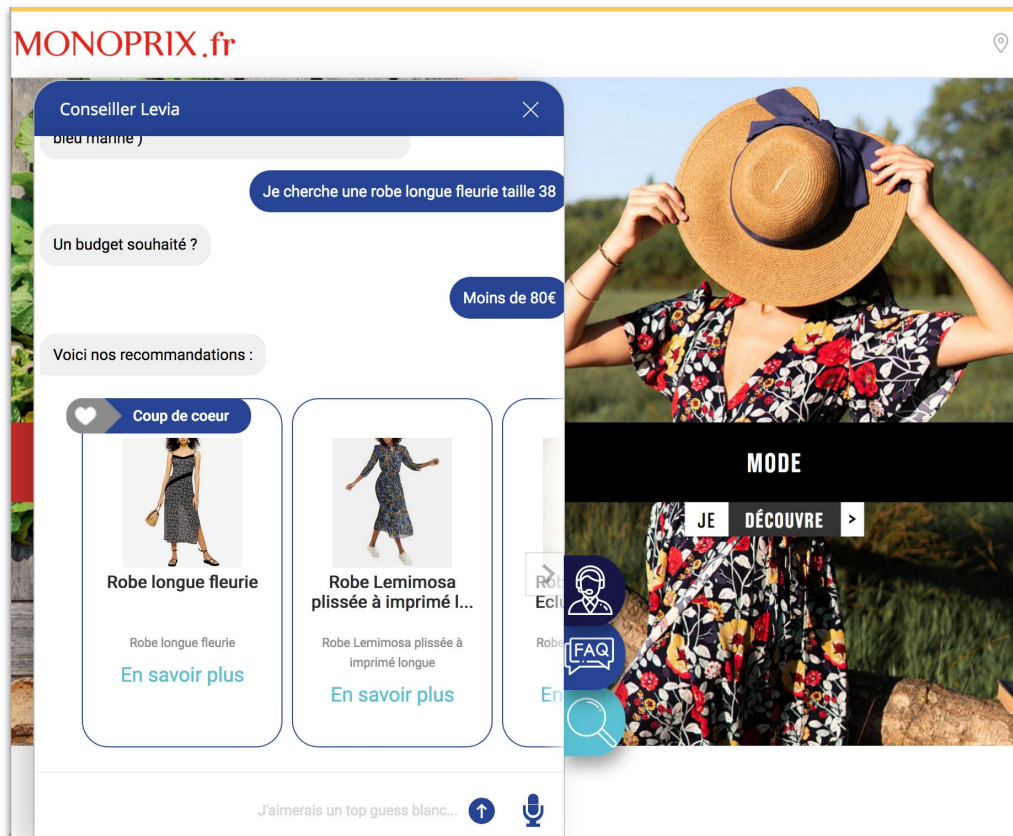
MONOPRIX.fr

Conseiller Levia

bleu marine )

Je cherche une robe longue fleurie taille 38

Un budget souhaité ?

Moins de 80€

Voici nos recommandations :

Coup de coeur

Robe longue fleurie

Robe longue fleurie

En savoir plus

Robe Lemimosa plissée à imprimé l...

Robe Lemimosa plissée à imprimé longue

En savoir plus

Ro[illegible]
Ecl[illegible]

Robe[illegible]

En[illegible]

FAQ

J'aimerais un top guess blanc...

MODE

JE DÉCOUVRE >